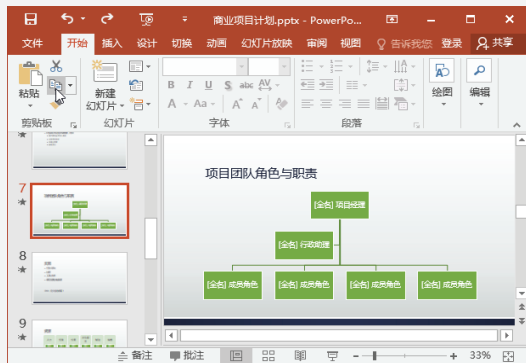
商业项目计划.pptx - PowerPo...

文件 开始 插入 设计 切换 动画 幻灯片放映 审阅 视图 告诉我您 登录 共享

粘贴 新建幻灯片 绘图 编辑

剪贴板 幻灯片 字体 段落

7

8

9

项目团队角色与职责

[全名] 项目经理

[全名] 行政助理

[全名] 成员角色

[全名] 成员角色

[全名] 成员角色

[全名] 成员角色

备注 批注 33%